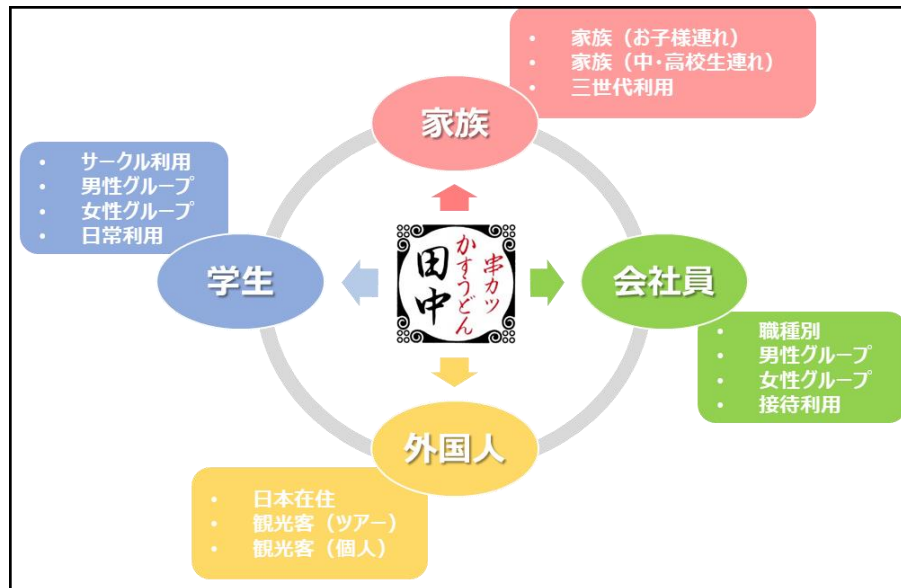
• 家族（お子様連れ）
• 家族（中・高校生連れ）
• 三世代利用

家族

• サークル利用
• 男性グループ
• 女性グループ
• 日常利用

学生

串カツ
田中
かすうどん

会社員

• 職種別
• 男性グループ
• 女性グループ
• 接待利用

外国人

• 日本在住
• 観光客（ツアー）
• 観光客（個人）